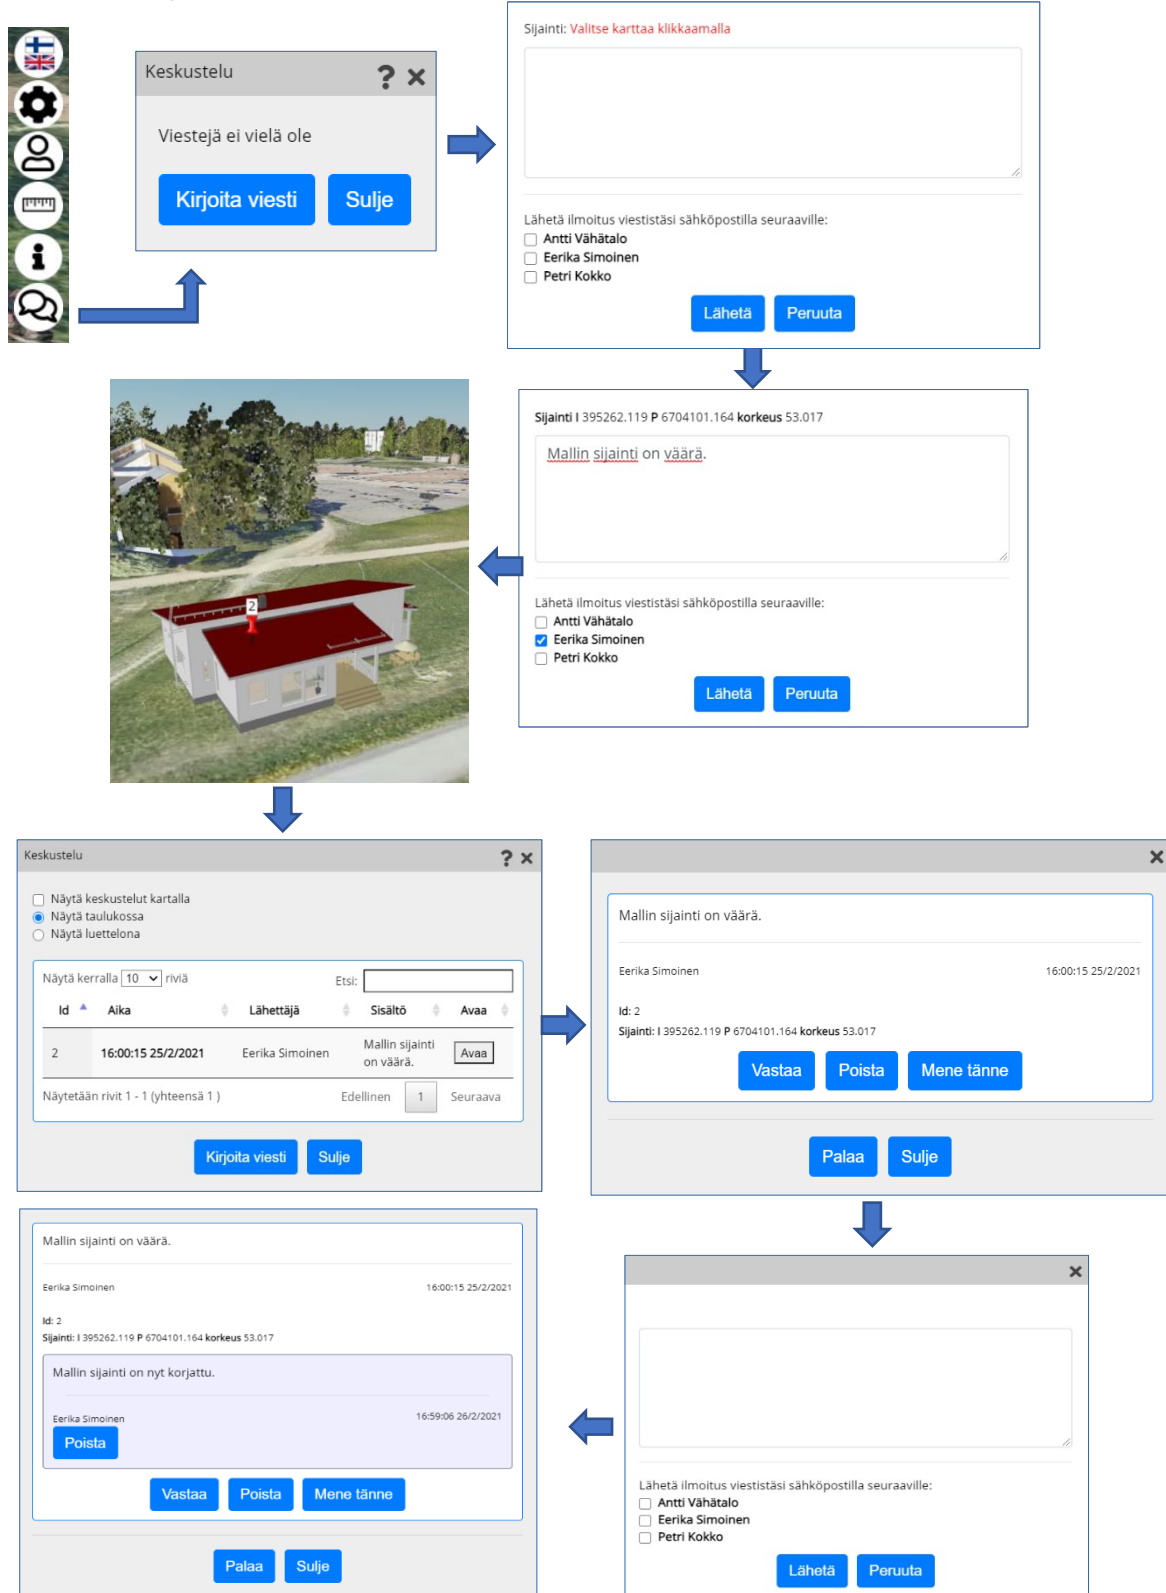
Keskustelu ? ×

Viestejä ei vielä ole

Kirjoita viesti Sulje

Sijainti: Valitse karttaa klikkaamalla

Lähetä ilmoitus viestistäsi sähköpostilla seuraaville:
Antti Vähätalo
Eerika Simoinen
Petri Kokko

Lähetä Peruuta

Sijainti I 395262.119 P 6704101.164 korkeus 53.017

Mallin sijainti on väärä.

Lähetä ilmoitus viestistäsi sähköpostilla seuraaville:
Antti Vähätalo
Eerika Simoinen
Petri Kokko

Lähetä Peruuta

2

Keskustelu ? ×

Näytä keskustelut kartalla
Näytä taulukossa
Näytä luettelona

Näytä kerralla 10 riviä Etsi:

| Id | Aika | Lähettäjä | Sisältö | Avaa |
|---|---|---|---|---|
| 2 | 16:00:15 25/2/2021 | Eerika Simoinen | Mallin sijainti on väärä. | Avaa |

Näytetään rivit 1 - 1 (yhteensä 1 ) Edellinen 1 Seuraava

Kirjoita viesti Sulje

×

Mallin sijainti on väärä.

Eerika Simoinen 16:00:15 25/2/2021

Id: 2
Sijainti: I 395262.119 P 6704101.164 korkeus 53.017

Vastaa Poista Mene tänne

Palaa Sulje

Mallin sijainti on väärä.

Eerika Simoinen 16:00:15 25/2/2021

Id: 2
Sijainti: I 395262.119 P 6704101.164 korkeus 53.017

Mallin sijainti on nyt korjattu.

Eerika Simoinen 16:59:06 26/2/2021
Poista

Vastaa Poista Mene tänne

Palaa Sulje

×

Lähetä ilmoitus viestistäsi sähköpostilla seuraaville:
Antti Vähätalo
Eerika Simoinen
Petri Kokko

Lähetä Peruuta